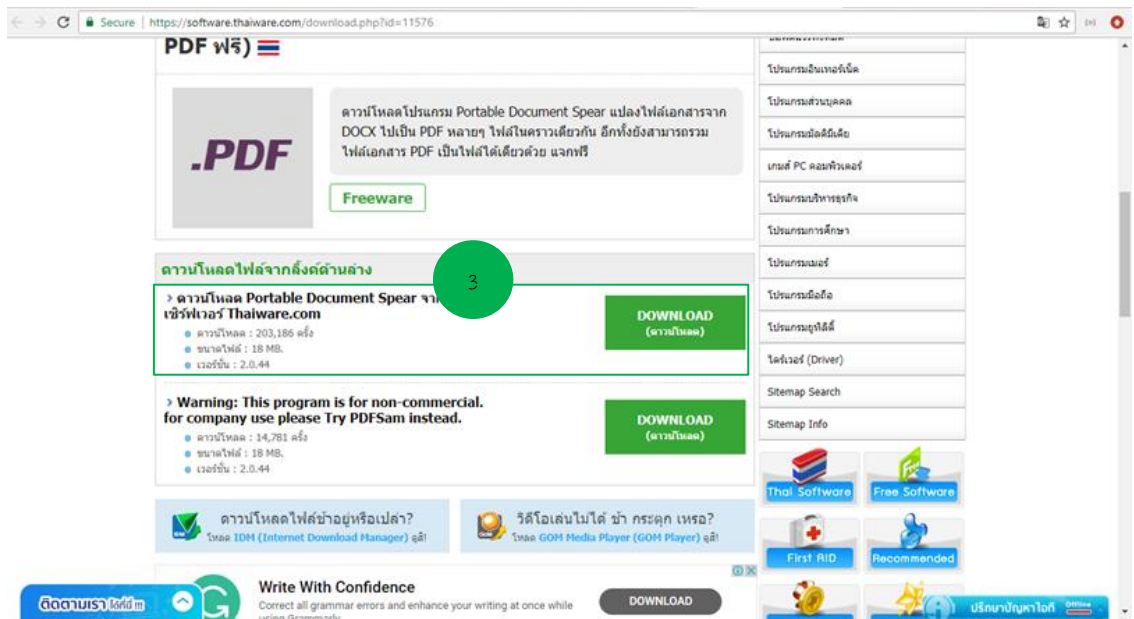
Secure | https://software.thaiware.com/download.php?id=11576

PDF ฟรี)

.PDF

ดาวน์โหลดโปรแกรม Portable Document Spear แปลงไฟล์เอกสารจาก DOCX ไปเป็น PDF หลายๆ ไฟล์ในคราวเดียวกัน อีกทั้งยังสามารถรวมไฟล์เอกสาร PDF เป็นไฟล์ได้เดียวด้วย แจกฟรี

Freeware

ดาวน์โหลดไฟล์จากลิ้งค์ด้านล่าง

3

› ดาวน์โหลด Portable Document Spear จา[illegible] เซิร์ฟเวอร์ Thaiware.com
ดาวน์โหลด : 203,186 ครั้ง
ขนาดไฟล์ : 18 MB.
เวอร์ชั่น : 2.0.44

DOWNLOAD (ดาวน์โหลด)

› Warning: This program is for non-commercial. for company use please Try PDFSam instead.
ดาวน์โหลด : 14,781 ครั้ง
ขนาดไฟล์ : 18 MB.
เวอร์ชั่น : 2.0.44

DOWNLOAD (ดาวน์โหลด)

ดาวน์โหลดไฟล์ช้าอยู่หรือเปล่า?
โหลด IDM (Internet Download Manager) ดูสิ!

วิดีโอเล่นไม่ได้ ช้า กระตุก เหรอ?
โหลด GOM Media Player (GOM Player) ดูสิ!

Write With Confidence
Correct all grammar errors and enhance your writing at once while using Grammarly

DOWNLOAD

ติดตามเรา ได้ที่

โปรแกรมอินเทอร์เน็ต
โปรแกรมส่วนบุคคล
โปรแกรมมัลติมีเดีย
เกมส์ PC คอมพิวเตอร์
โปรแกรมบริหารธุรกิจ
โปรแกรมการศึกษา
โปรแกรมเมอร์
โปรแกรมมือถือ
โปรแกรมยูทิลิตี้
ไดร์เวอร์ (Driver)
Sitemap Search
Sitemap Info

Thai Software
Free Software
First AID
Recommended

ปรึกษาปัญหาไอที Offline